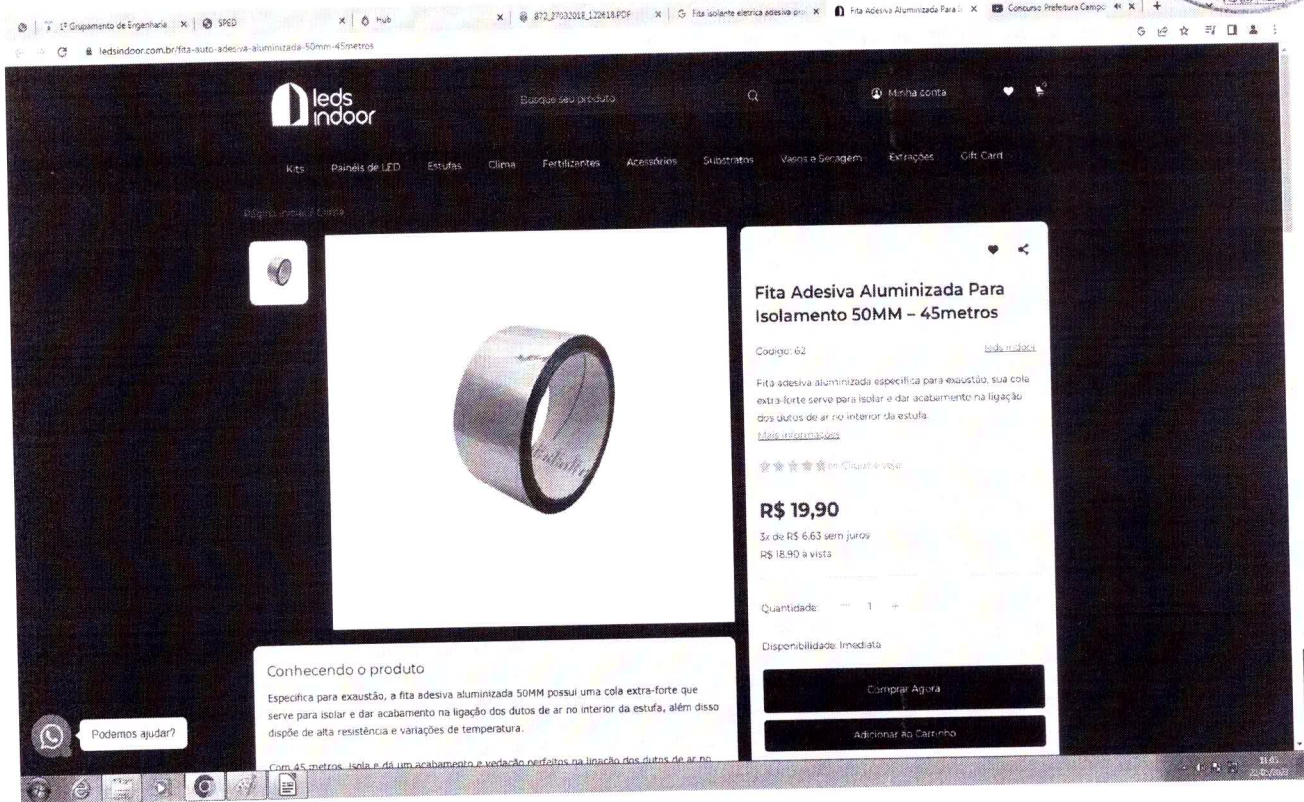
1º Grupamento de Engenharia | SPED | Hub | 872_27032018_122618.PDF | Fita isolante eletrica adesiva pro | Fita Adesiva Aluminizada Para | Concurso Prefeitura Campo

ledsindoor.com.br/fita-auto-adesiva-aluminizada-50mm-45metros

leds indoor

Busque seu produto

Minha conta

Kits Painéis de LED Estufas Clima Fertilizantes Acessórios Substratos Vasos e Secagem Extrações Gift Card

Página inicial / Estufa

Fita Adesiva Aluminizada Para Isolamento 50MM – 45metros

Codigo: 62

leds indoor

Fita adesiva aluminizada específica para exaustão, sua cola extra-forte serve para isolar e dar acabamento na ligação dos dutos de ar no interior da estufa.

Mais informações

Clique e veja

R$ 19,90

3x de R$ 6,63 sem juros

R$ 18,90 a vista

Quantidade: − 1 +

Disponibilidade: Imediata

Comprar Agora

Adicionar ao Carrinho

Conhecendo o produto

Especifica para exaustão, a fita adesiva aluminizada 50MM possui uma cola extra-forte que serve para isolar e dar acabamento na ligação dos dutos de ar no interior da estufa, além disso dispõe de alta resistência e variações de temperatura.

Com 45 metros, isola e dá um acabamento e vedação perfeitos na ligação dos dutos de ar no

Podemos ajudar?

11:05
22/03/2023